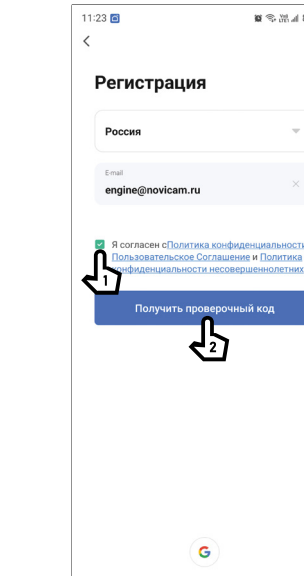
11:23

<

Регистрация

Россия

E-mail
engine@novicam.ru

Я согласен с Политика конфиденциальност Пользовательское Соглашение и Политика конфиденциальности несовершеннолетних

1

Получить проверочный код

2

G